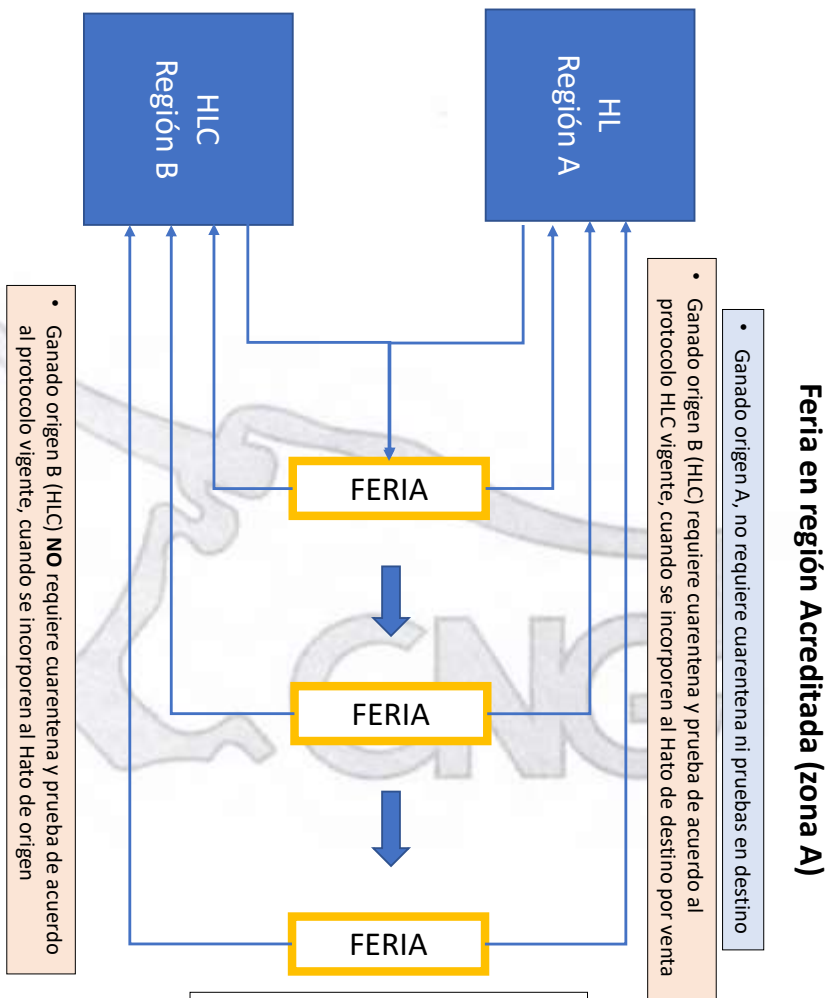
Feria en región Acreditada (zona A)

HLC
Región B

HL
Región A

• Ganado origen A, no requiere cuarentena ni pruebas en destino

• Ganado origen B (HLC) requiere cuarentena y prueba de acuerdo al protocolo HLC vigente, cuando se incorporen al Hato de destino por venta

FERIA

FERIA

FERIA

• Ganado origen B (HLC) **NO** requiere cuarentena y prueba de acuerdo al protocolo vigente, cuando se incorporen al Hato de origen

CNG